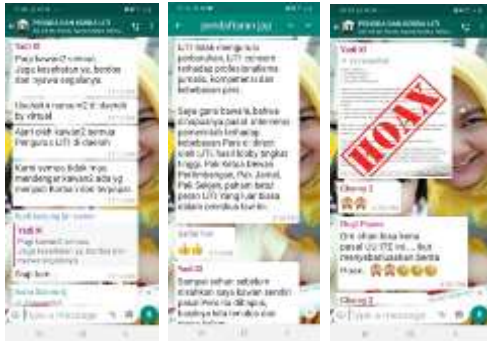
PEMUDA DAN KORBAN LITI

Yadi R
Para kawan2 semua. Jaga kesehatan ya, berdoa dan ingatlah segalanya.

Ulasan nama m2 dr. daerah by virtual

Alert oleh kawan2 semua Pengurus LITI di daerah

Kami semua tidak ingin mendengar kawan2 ada yg menjadi Korban lagi.

Yadi R

Ragil kem

Type a message

pendaftaran ppj

LITI tidak mengikuti pembatalan LITI sekarang terhadap profile lengkapnya.

Saya garis bawahi, bahwa sosialisasi...

Yadi R

Type a message

Yadi R

HOAX

Cheng 2

Ragil Prana

Cheng 2

Type a message